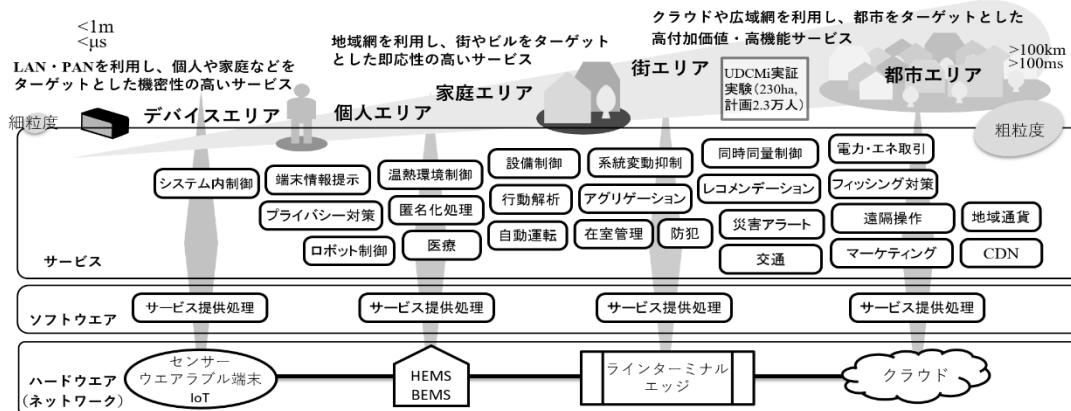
<1m
<μs

LAN・PANを利用し、個人や家庭などをターゲットとした機密性の高いサービス

地域網を利用し、街やビルをターゲットとした即応性の高いサービス

クラウドや広域網を利用し、都市をターゲットとした高付加価値・高機能サービス

>100km
>100ms

細粒度
デバイスエリア
個人エリア
家庭エリア
街エリア
UDCMi実証実験（230ha、計画2.3万人）
都市エリア
粗粒度

システム内制御
端末情報提示
温熱環境制御
設備制御
系統変動抑制
同時同量制御
電力・エネ取引
プライバシー対策
匿名化処理
行動解析
アグリゲーション
レコメンデーション
フィッシング対策
ロボット制御
医療
自動運転
在室管理
防犯
災害アラート
遠隔操作
地域通貨
交通
マーケティング
CDN
サービス

ソフトウエア
サービス提供処理
サービス提供処理
サービス提供処理
サービス提供処理

ハードウエア
（ネットワーク）
センサー
ウエアラブル端末
IoT
HEMS
BEMS
ラインターミナル
エッジ
クラウド